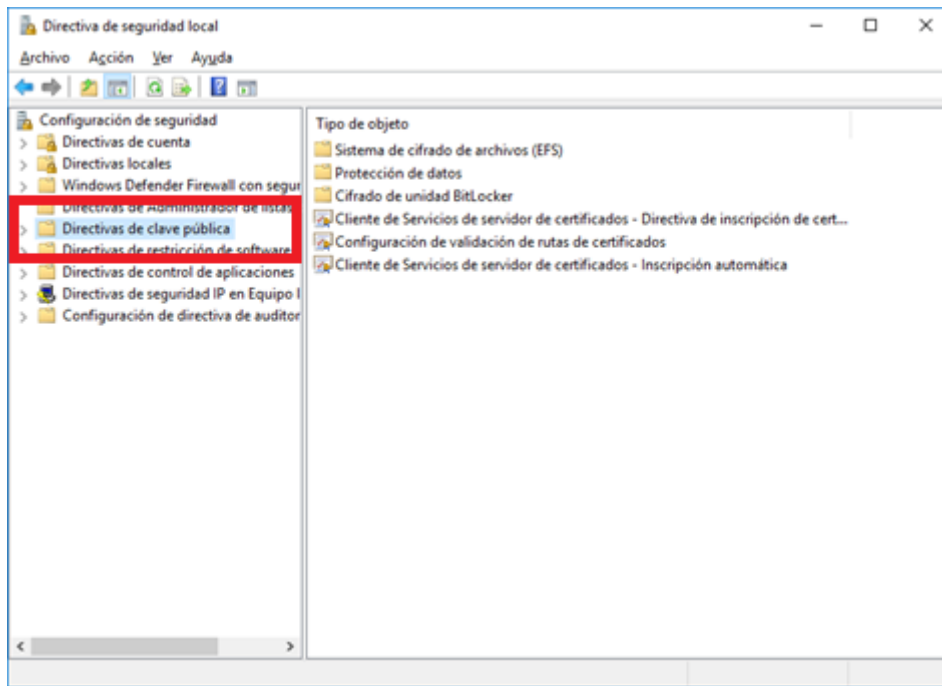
Directiva de seguridad local

Archivo Acción Ver Ayuda

Configuración de seguridad
Directivas de cuenta
Directivas locales
Windows Defender Firewall con segur
Directivas de Administrador de listas
Directivas de clave pública
Directivas de restricción de software
Directivas de control de aplicaciones
Directivas de seguridad IP en Equipo l
Configuración de directiva de auditor

Tipo de objeto
Sistema de cifrado de archivos (EFS)
Protección de datos
Cifrado de unidad BitLocker
Cliente de Servicios de servidor de certificados - Directiva de inscripción de cert...
Configuración de validación de rutas de certificados
Cliente de Servicios de servidor de certificados - Inscripción automática